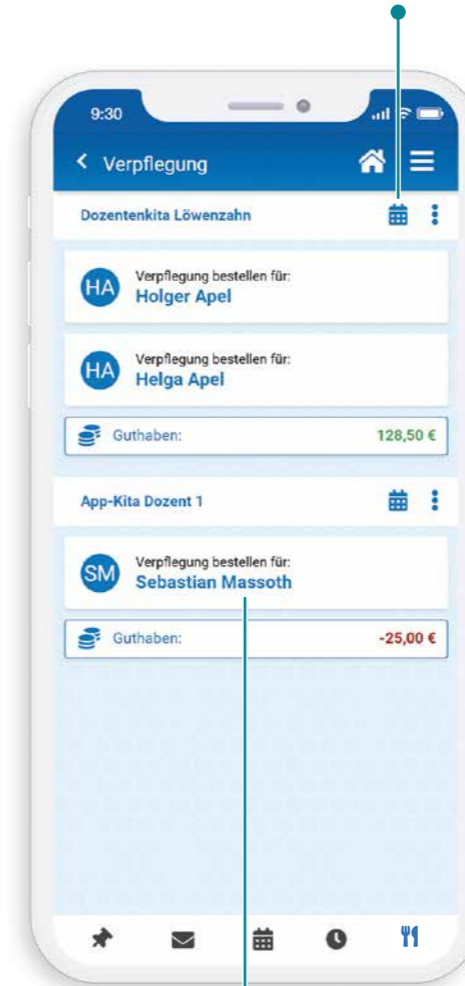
9:30

Verpflegung

Dozentenkita Löwenzahn

HA
Verpflegung bestellen für:
Holger Apel

HA
Verpflegung bestellen für:
Helga Apel

Guthaben: 128,50 €

App-Kita Dozent 1

SM
Verpflegung bestellen für:
Sebastian Massoth

Guthaben: -25,00 €